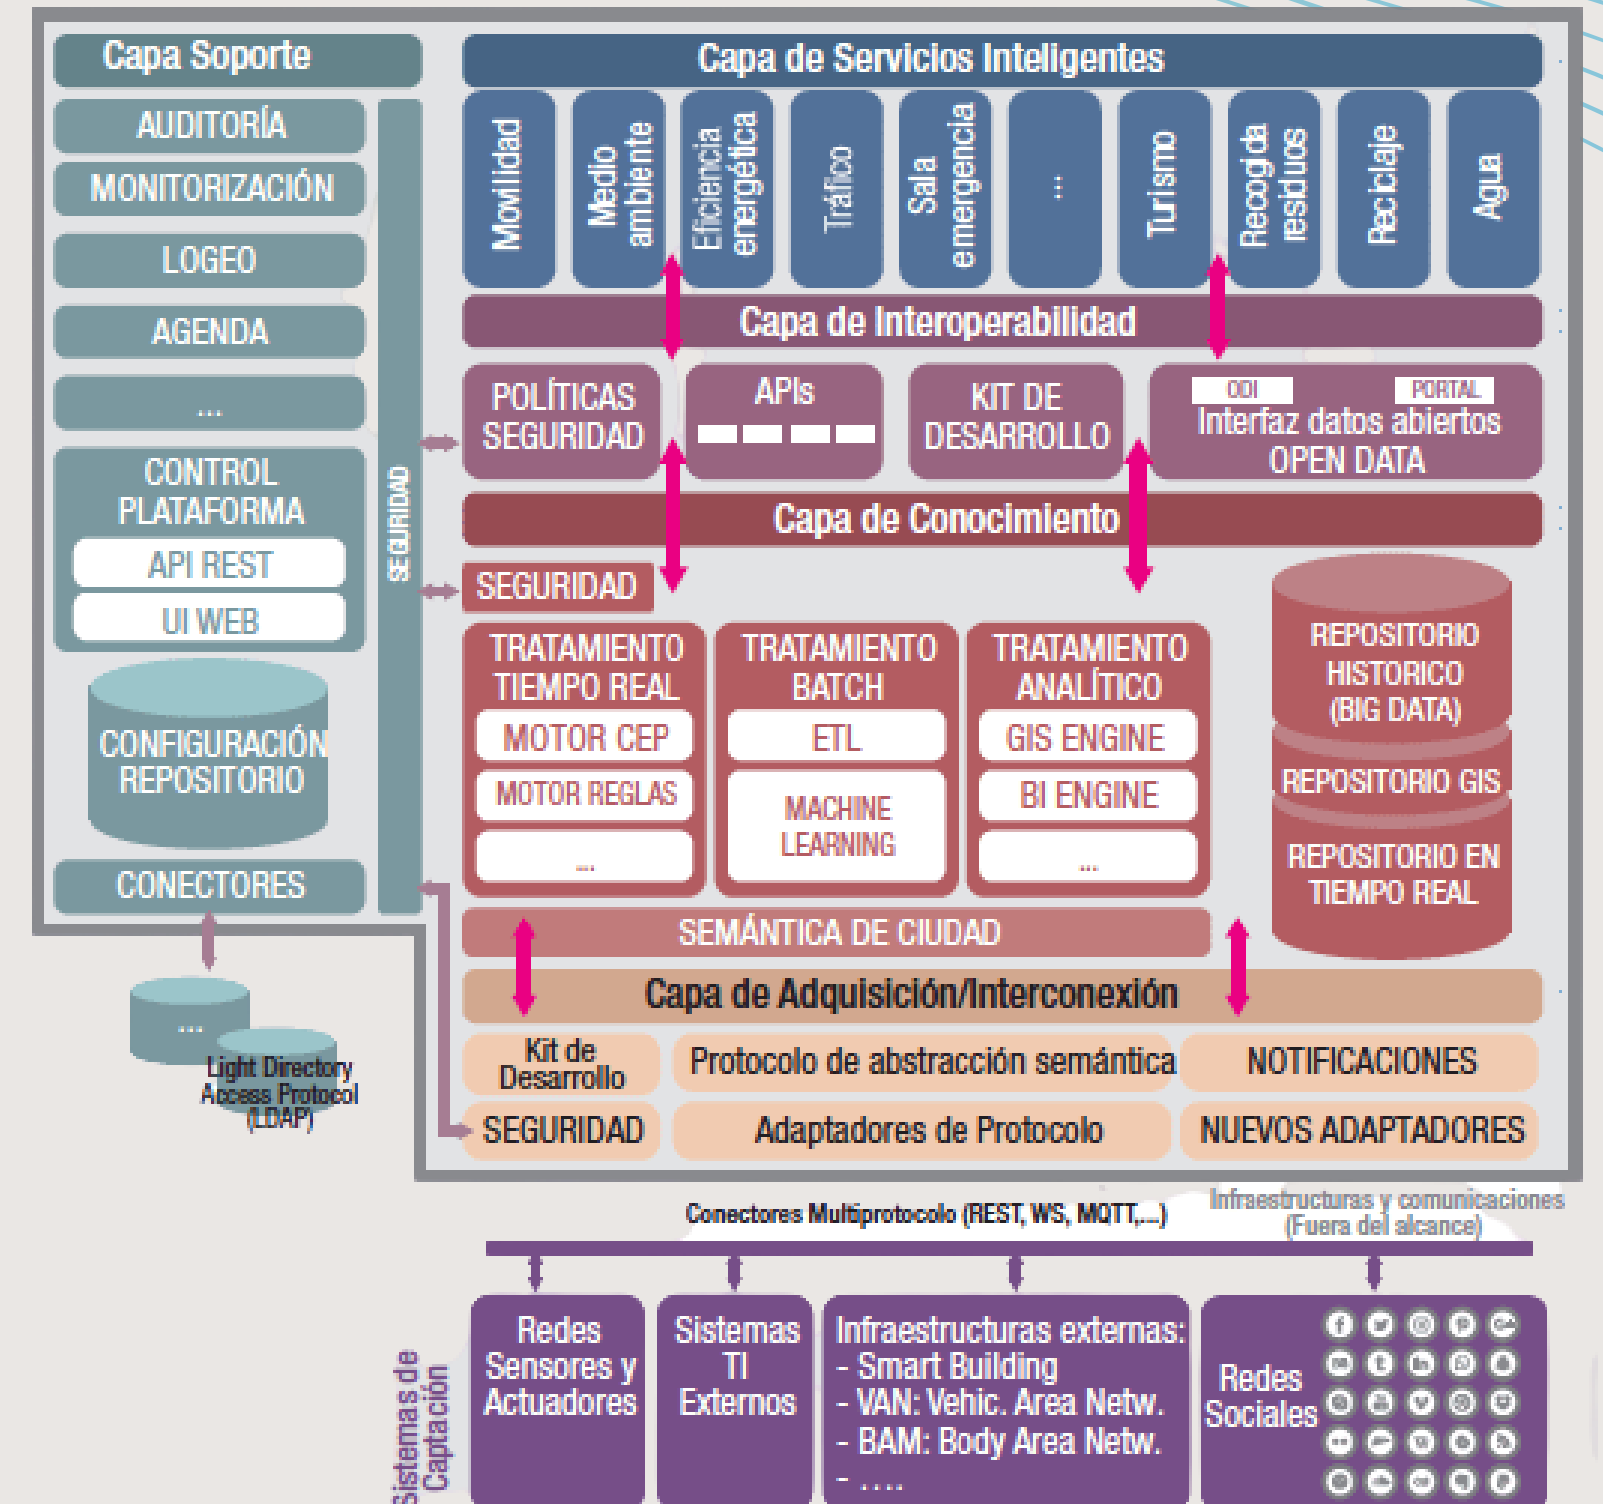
Capa Soporte

AUDITORÍA

MONITORIZACIÓN

LOGEO

AGENDA

...

CONTROL PLATAFORMA

API REST

UI WEB

CONFIGURACIÓN REPOSITORIO

CONECTORES

SEGURIDAD

...

Light Directory Access Protocol (LDAP)

Capa de Servicios Inteligentes

Movilidad

Medio ambiente

Eficiencia energética

Tráfico

Sala emergencia

...

Turismo

Recogida residuos

Reciclaje

Agua

Capa de Interoperabilidad

POLÍTICAS SEGURIDAD

APIs

KIT DE DESARROLLO

ODI

PORTAL

Interfaz datos abiertos OPEN DATA

Capa de Conocimiento

SEGURIDAD

TRATAMIENTO TIEMPO REAL

MOTOR CEP

MOTOR REGLAS

...

TRATAMIENTO BATCH

ETL

MACHINE LEARNING

TRATAMIENTO ANALÍTICO

GIS ENGINE

BI ENGINE

...

REPOSITORIO HISTORICO (BIG DATA)

REPOSITORIO GIS

REPOSITORIO EN TIEMPO REAL

SEMÁNTICA DE CIUDAD

Capa de Adquisición/Interconexión

Kit de Desarrollo

Protocolo de abstracción semántica

NOTIFICACIONES

SEGURIDAD

Adaptadores de Protocolo

NUEVOS ADAPTADORES

Conectores Multiprotocolo (REST, WS, MQTT,...)

Infraestructuras y comunicaciones (Fuera del alcance)

Sistemas de Captación

Redes Sensores y Actuadores

Sistemas TI Externos

Infraestructuras externas:
- Smart Building
- VAN: Vehic. Area Netw.
- BAM: Body Area Netw.
- ....

Redes Sociales